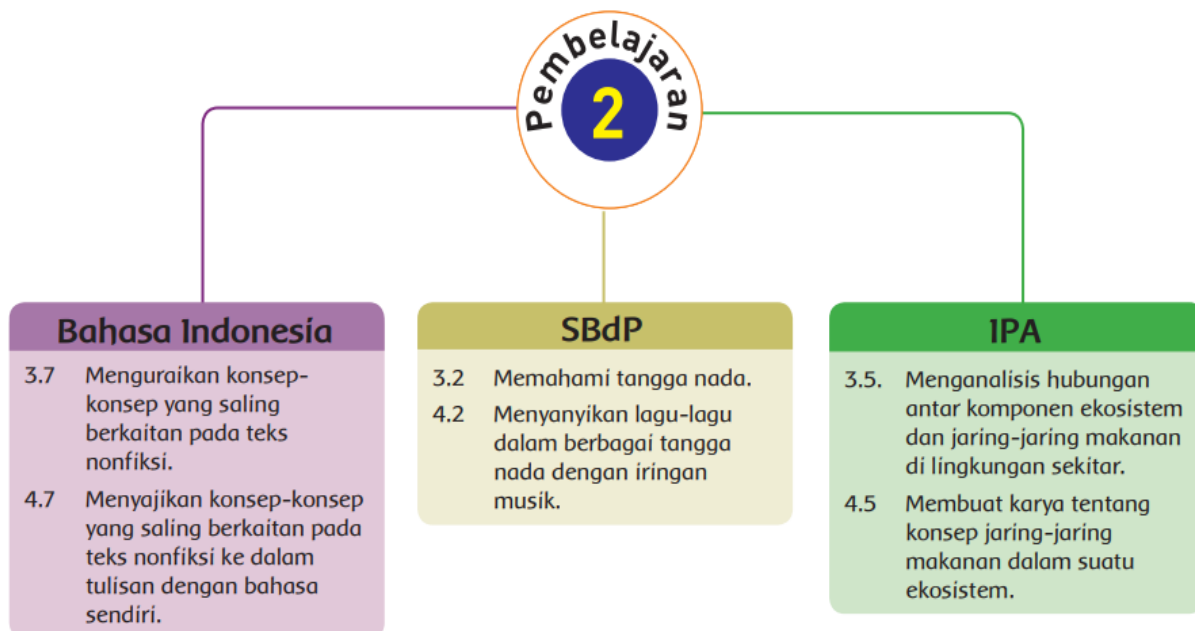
Pembelajaran
2

Bahasa Indonesia

3.7 Menguraikan konsep-konsep yang saling berkaitan pada teks nonfiksi.

4.7 Menyajikan konsep-konsep yang saling berkaitan pada teks nonfiksi ke dalam tulisan dengan bahasa sendiri.

SBdP

3.2 Memahami tangga nada.

4.2 Menyanyikan lagu-lagu dalam berbagai tangga nada dengan iringan musik.

IPA

3.5. Menganalisis hubungan antar komponen ekosistem dan jaring-jaring makanan di lingkungan sekitar.

4.5 Membuat karya tentang konsep jaring-jaring makanan dalam suatu ekosistem.